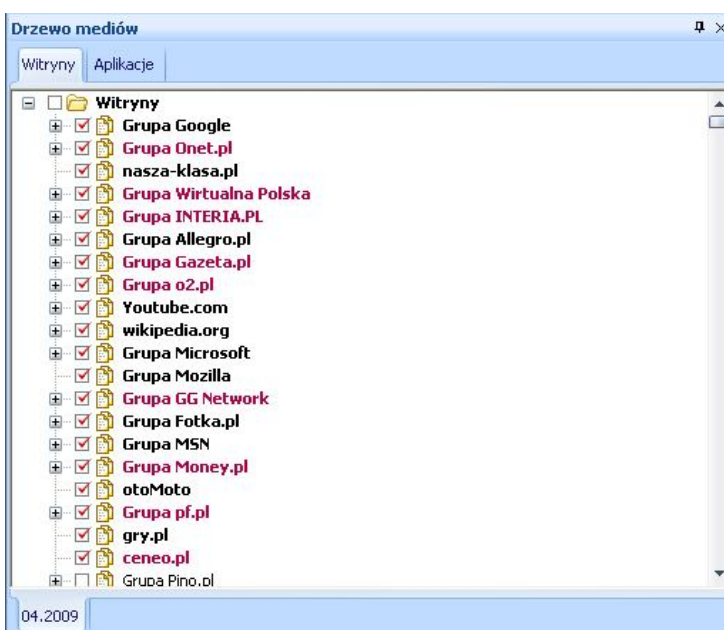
Drzewo mediów

Witryny | Aplikacje

Witryny
Grupa Google
Grupa Onet.pl
nasza-klasa.pl
Grupa Wirtualna Polska
Grupa INTERIA.PL
Grupa Allegro.pl
Grupa Gazeta.pl
Grupa o2.pl
Youtube.com
wikipedia.org
Grupa Microsoft
Grupa Mozilla
Grupa GG Network
Grupa Fotka.pl
Grupa MSN
Grupa Money.pl
otoMoto
Grupa pf.pl
gry.pl
ceneo.pl
Grupa Pino.pl

04.2009